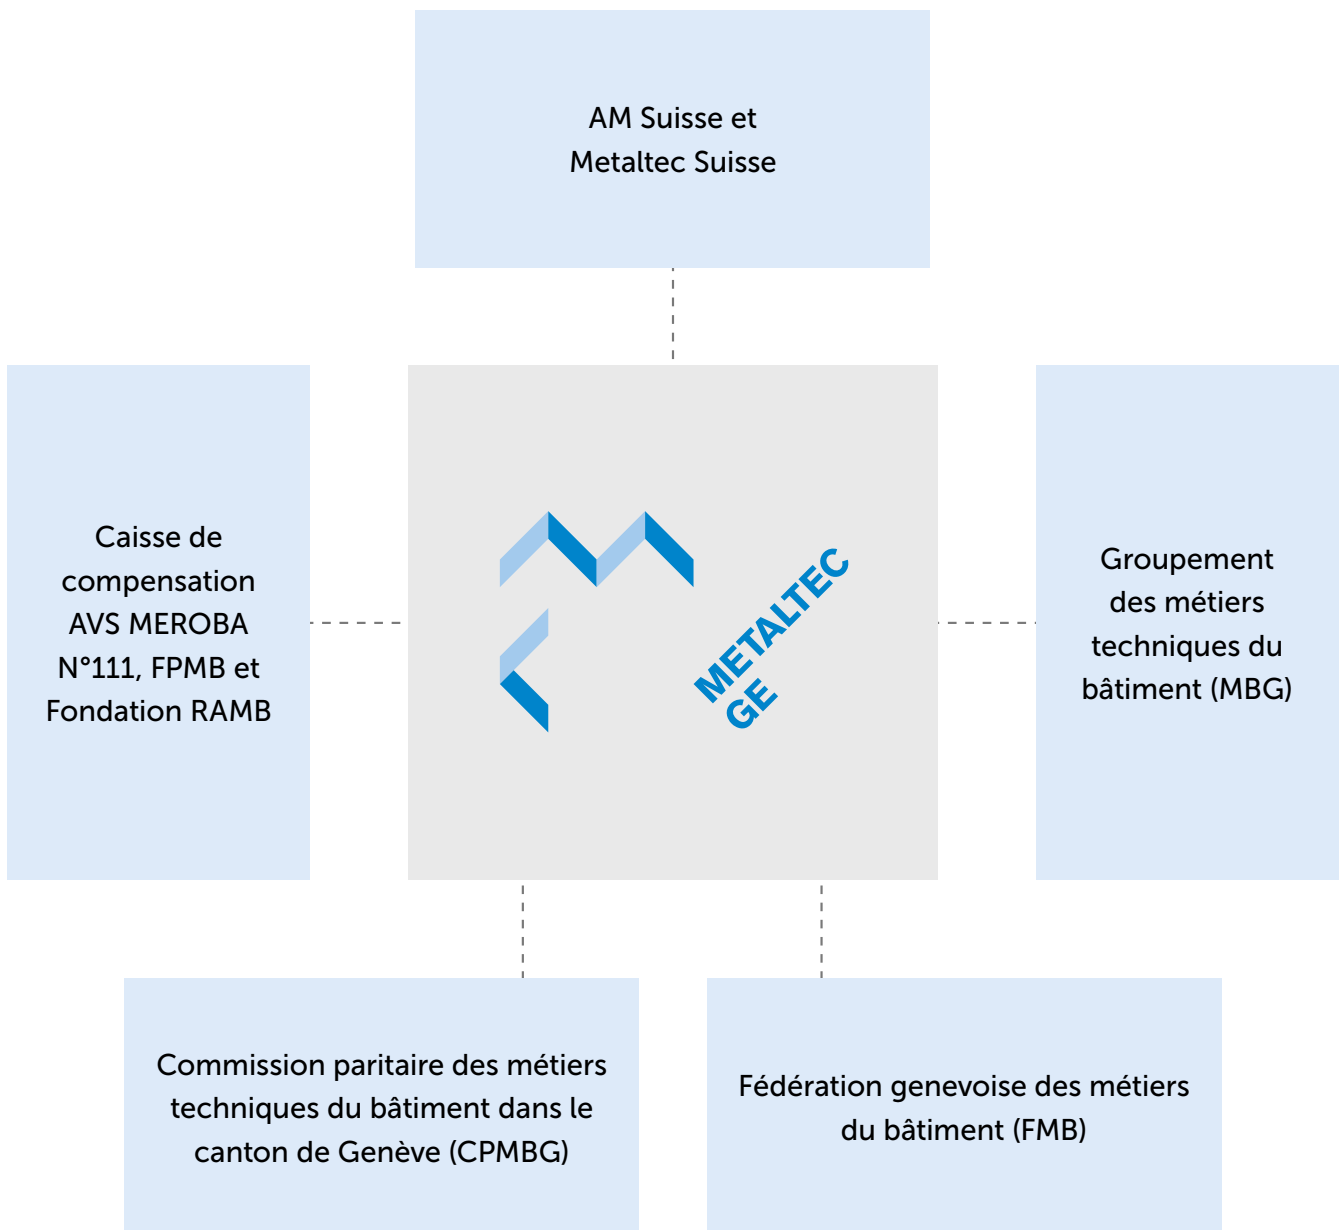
AM Suisse et Metaltec Suisse

Caisse de compensation AVS MEROBA N°111, FPMB et Fondation RAMB

METALTEC GE

Groupement des métiers techniques du bâtiment (MBG)

Commission paritaire des métiers techniques du bâtiment dans le canton de Genève (CPMBG)

Fédération genevoise des métiers du bâtiment (FMB)